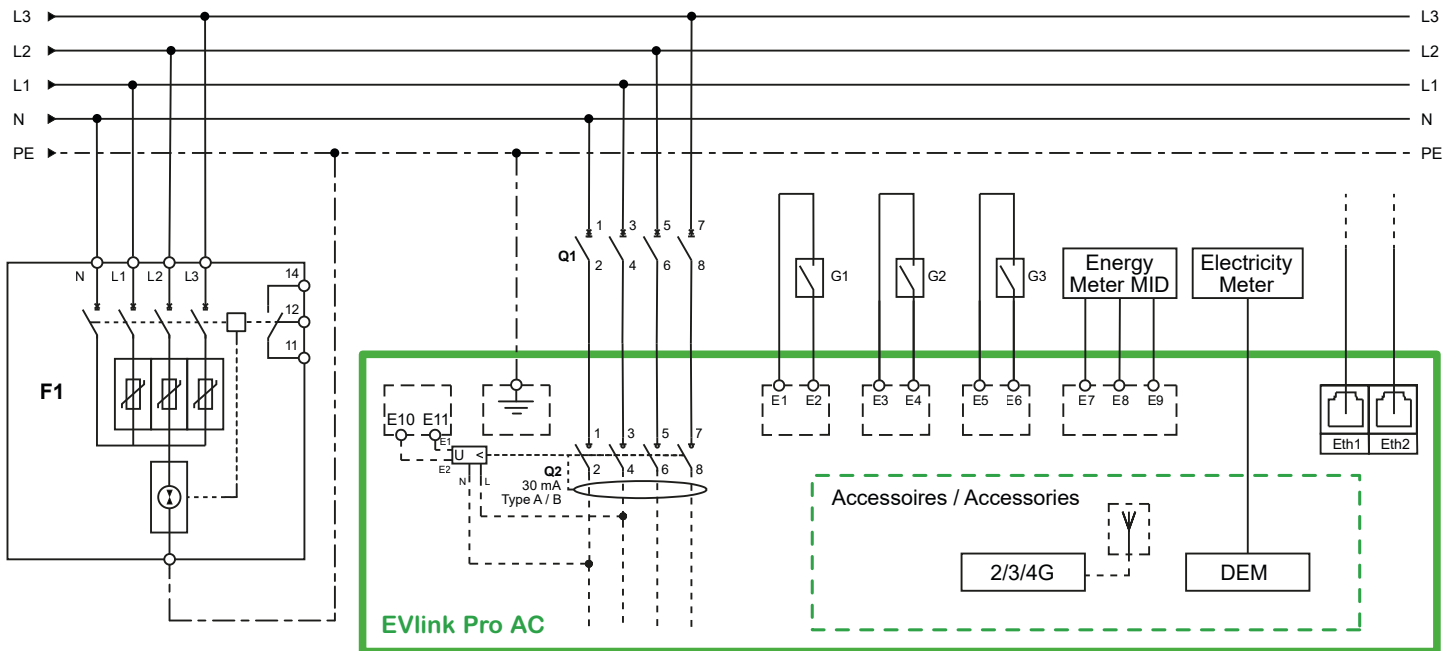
L3
L2
L1
N
PE

L3
L2
L1
N
PE

N L1 L2 L3
14
12
11
F1

Q1
1 3 5 7
2 4 6 8

G1
G2
G3
Energy Meter MID
Electricity Meter

E10 E11
E1
E2
U <
N L
1 3 5 7
2 4 6 8
Q2
30 mA
Type A / B

E1 E2
E3 E4
E5 E6
E7 E8 E9

Eth1 Eth2

Accessoires / Accessories
2/3/4G
DEM

EVlink Pro AC